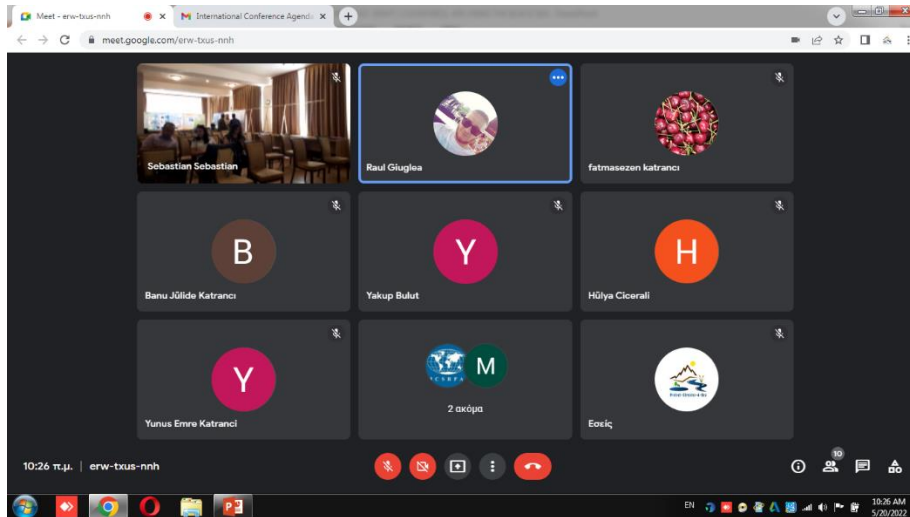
Meet - erw-txus-nnh
International Conference Agenda
meet.google.com/erw-txus-nnh

Sebastian Sebastian
Raul Giuglea
fatmasezen katrancı
B
Banu Jülide Katrancı
Y
Yakup Bulut
H
Hülya Cicerali
Y
Yunus Emre Katranci
M
2 ακόμα
Εσείς

10:26 π.μ. | erw-txus-nnh

10

EN
10:26 AM
5/20/2022